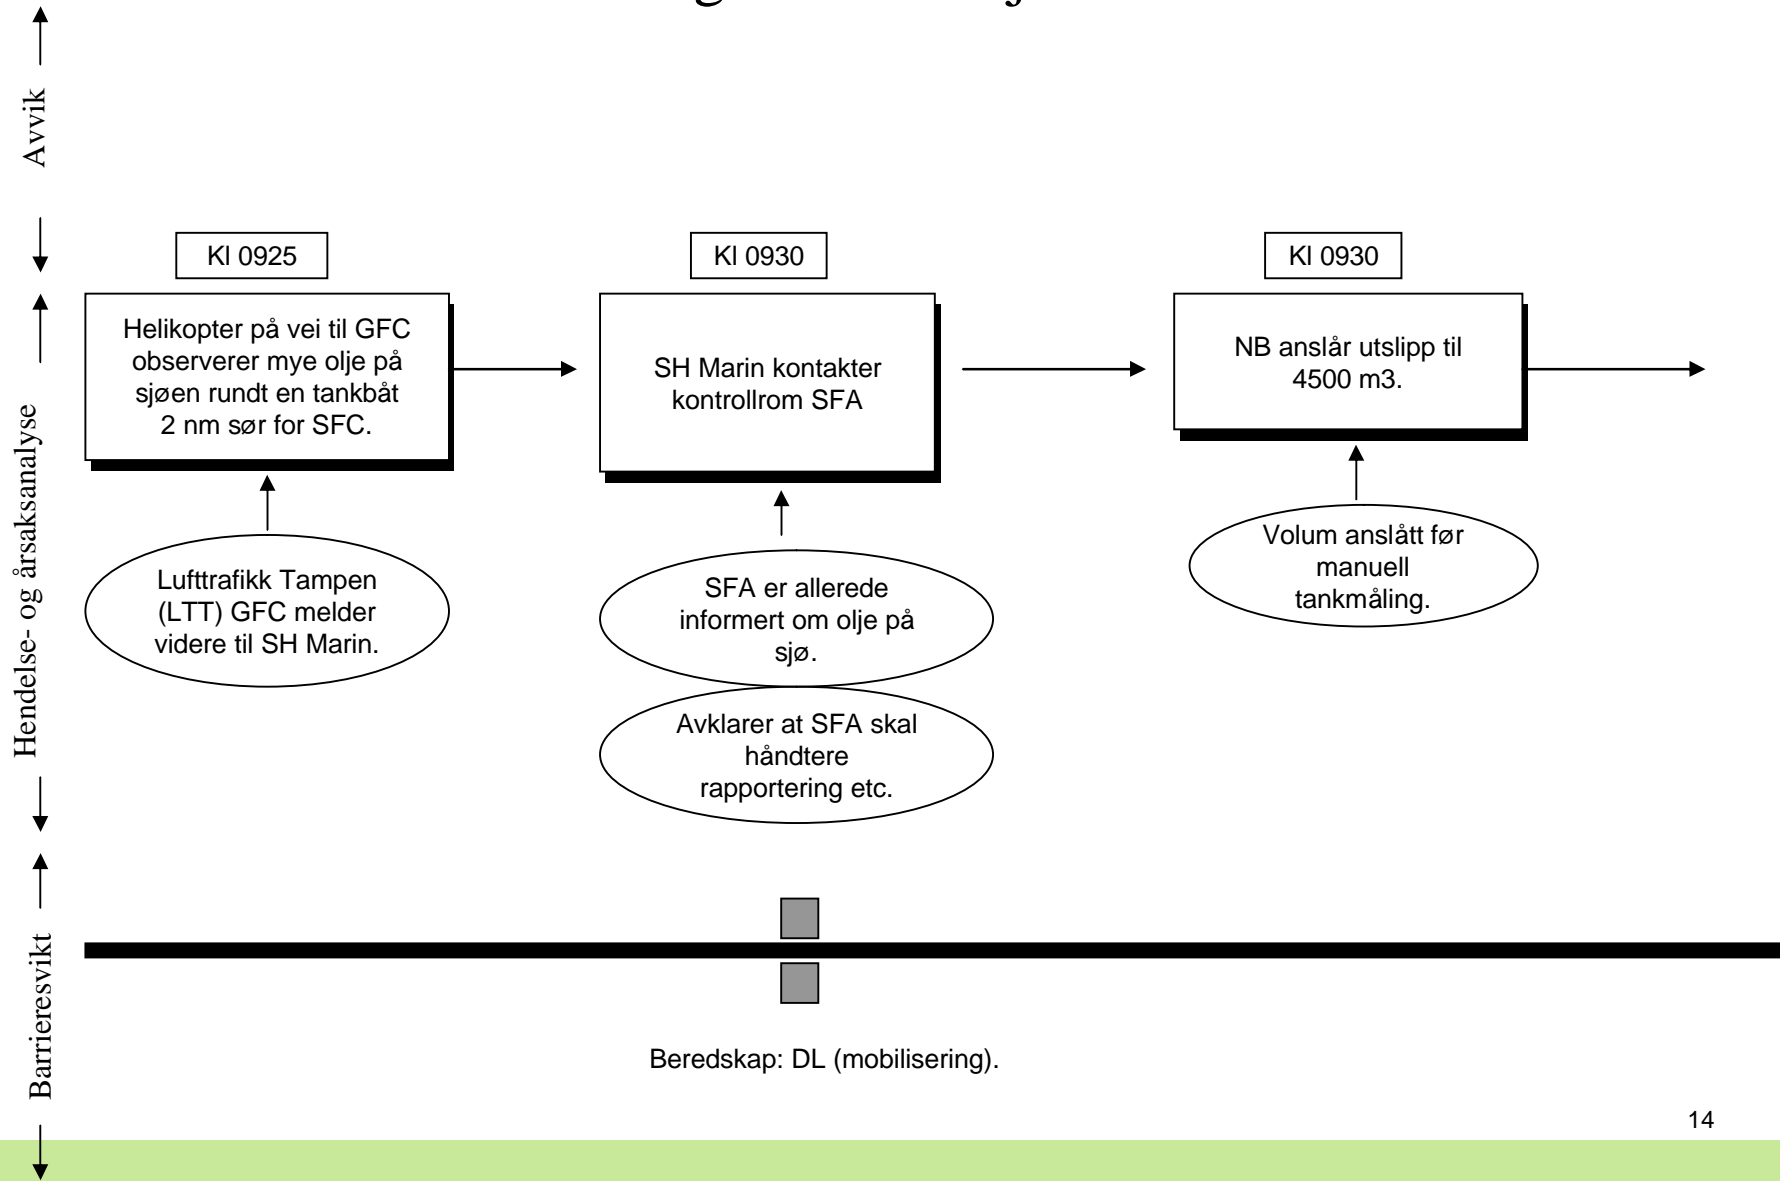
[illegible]

Avvik

Hendelse- og årsaksanalyse

Barrieresvikt

Kl 0925

Helikopter på vei til GFC observerer mye olje på sjøen rundt en tankbåt 2 nm sør for SFC.

Lufttrafikk Tampen (LTT) GFC melder videre til SH Marin.

Kl 0930

SH Marin kontakter kontrollrom SFA

SFA er allerede informert om olje på sjø.

Avklarer at SFA skal håndtere rapportering etc.

Kl 0930

NB anslår utslipp til 4500 m3.

Volum anslått før manuell tankmåling.

Beredskap: DL (mobilisering).

14